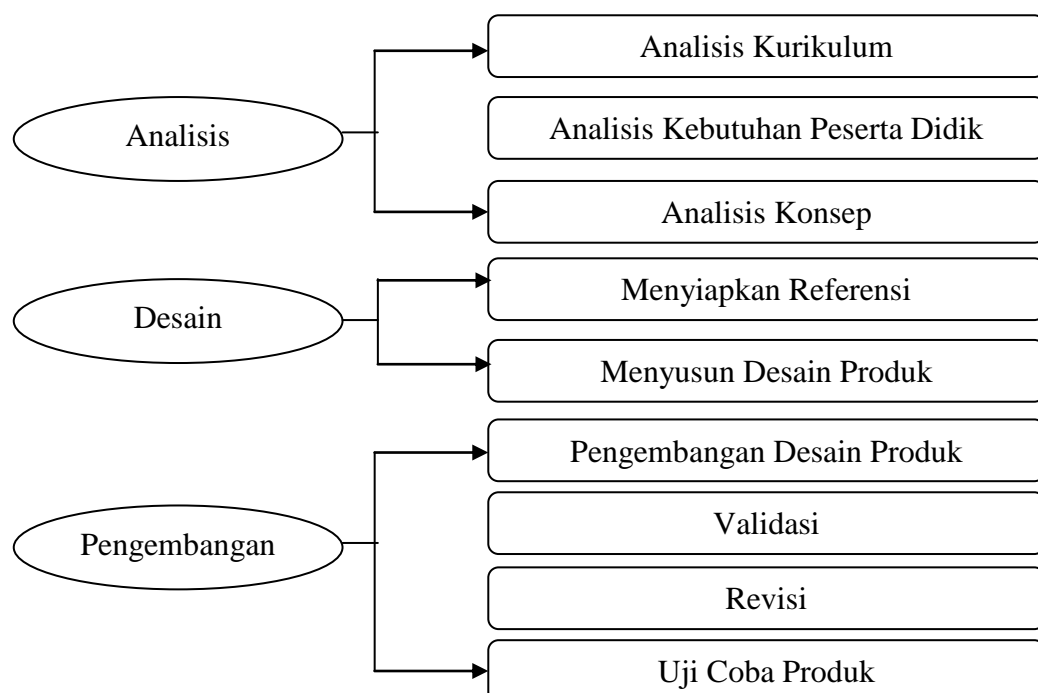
Analisis

Analisis Kurikulum

Analisis Kebutuhan Peserta Didik

Analisis Konsep

Desain

Menyiapkan Referensi

Menyusun Desain Produk

Pengembangan

Pengembangan Desain Produk

Validasi

Revisi

Uji Coba Produk